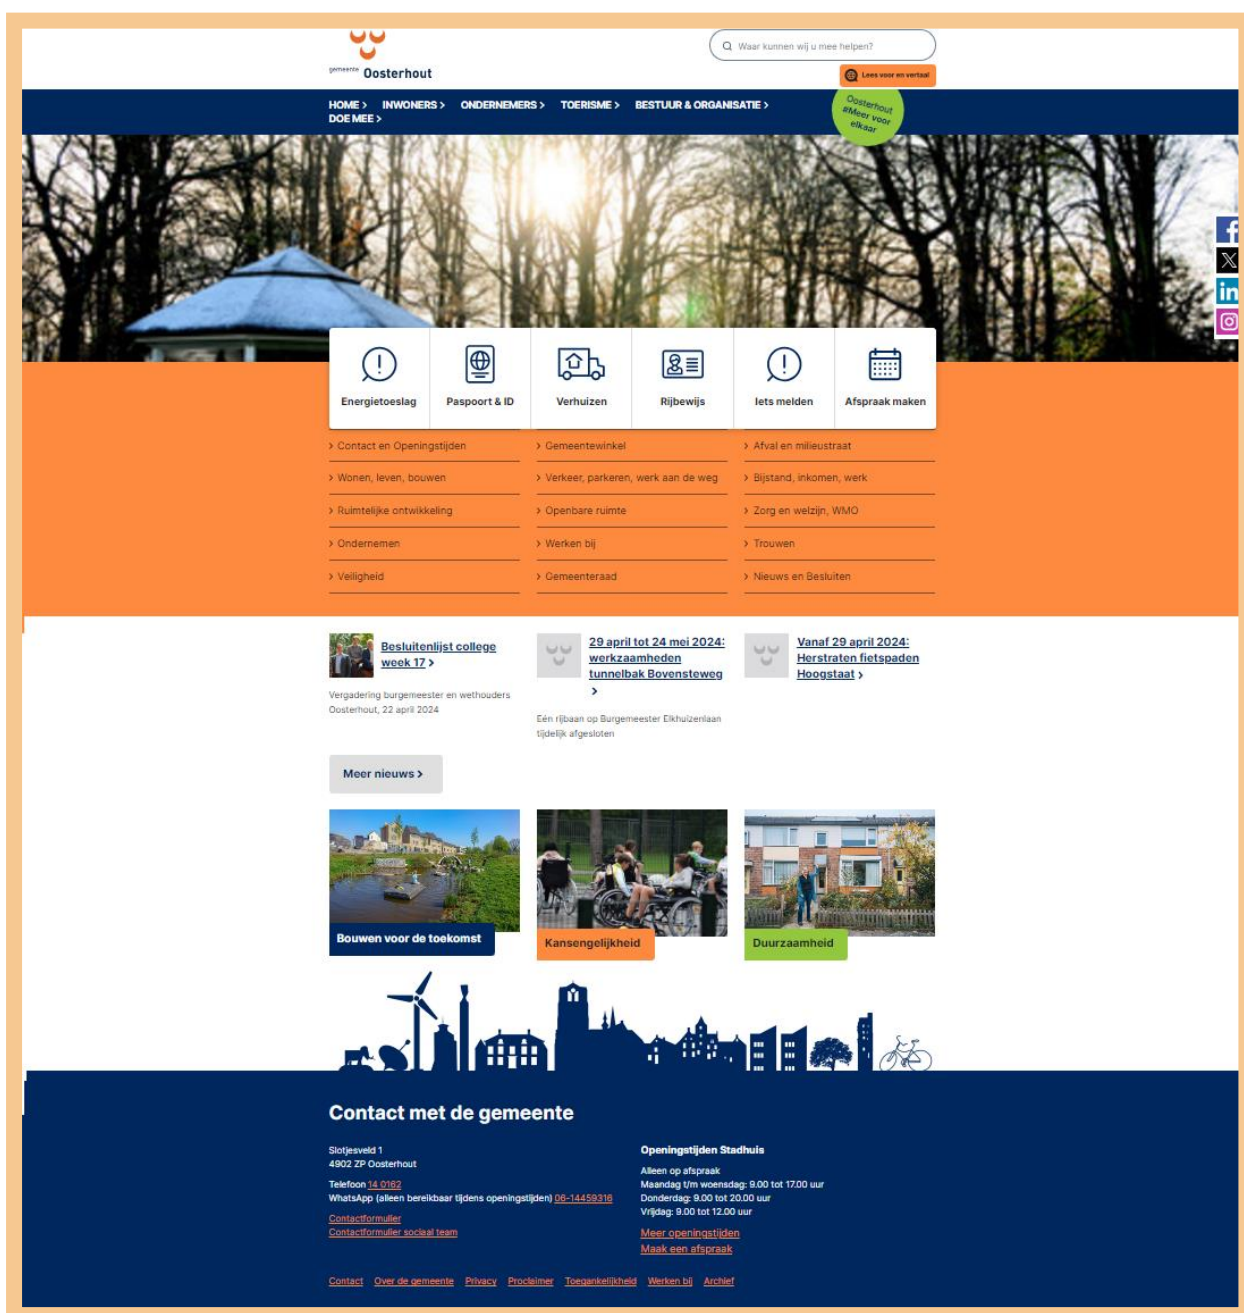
gemeente Oosterhout

Waar kunnen wij u mee helpen?

Lees voor en vertaal

HOME › INWONERS › ONDERNEMERS › TOERISME › BESTUUR & ORGANISATIE › DOE MEE ›

Oosterhout #Meer voor elkaar

Energietoeslag
Paspoort & ID
Verhuizen
Rijbewijs
Iets melden
Afspraak maken

› Contact en Openingstijden
› Wonen, leven, bouwen
› Ruimtelijke ontwikkeling
› Ondernemen
› Veiligheid

› Gemeentewinkel
› Verkeer, parkeren, werk aan de weg
› Openbare ruimte
› Werken bij
› Gemeenteraad

› Afval en milieustraat
› Bijstand, inkomen, werk
› Zorg en welzijn, WMO
› Trouwen
› Nieuws en Besluiten

Besluitenlijst college week 17 ›

Vergadering burgemeester en wethouders Oosterhout, 22 april 2024

29 april tot 24 mei 2024: werkzaamheden tunnelbak Bovensteweg ›

Eén rijbaan op Burgemeester Elkhuizenlaan tijdelijk afgesloten

Vanaf 29 april 2024: Herstraten fietspaden Hoogstaat ›

Meer nieuws ›

Bouwen voor de toekomst
Kansengelijkheid
Duurzaamheid

Contact met de gemeente

Slotjesveld 1
4902 ZP Oosterhout

Telefoon 14 0162
WhatsApp (alleen bereikbaar tijdens openingstijden) 06-14459316

Contactformulier
Contactformulier sociaal team

Openingstijden Stadhuis

Alleen op afspraak
Maandag t/m woensdag: 9.00 tot 17.00 uur
Donderdag: 9.00 tot 20.00 uur
Vrijdag: 9.00 tot 12.00 uur

Meer openingstijden
Maak een afspraak

Contact Over de gemeente Privacy Proclaimer Toegankelijkheid Werken bij Archief